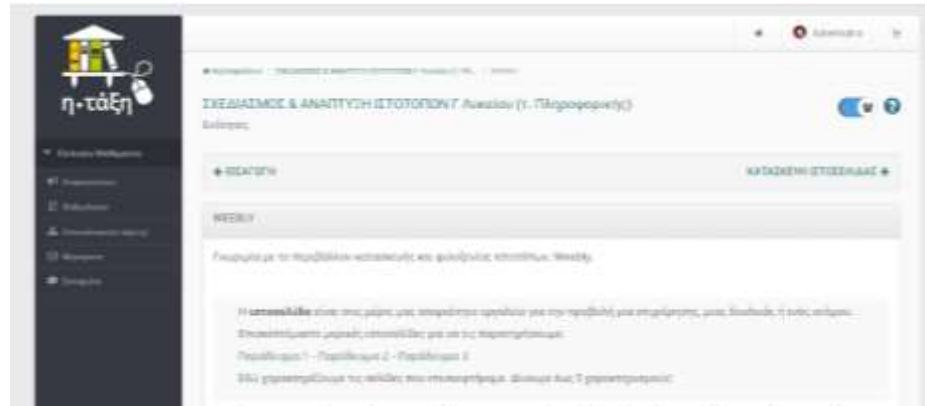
η-τάξη

ΣΧΕΔΙΑΣΜΟΣ & ΑΝΑΠΤΥΞΗ ΙΣΤΟΤΟΠΩΝ Γ Λυκείου (Τ. Πληροφορικής)

Ενότητες

◆ ΕΙΣΑΓΩΓΗ

ΚΑΤΑΣΚΕΥΗ ΙΣΤΟΣΕΛΙΔΑΣ ◆

WEEBLY

Γνωριμία με το περιβάλλον κατασκευής και φιλοξενίας ιστοτόπων, Weebly.

Η ιστοσελίδα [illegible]

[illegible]

Παράδειγμα 1 - Παράδειγμα 2 - Παράδειγμα 3

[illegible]